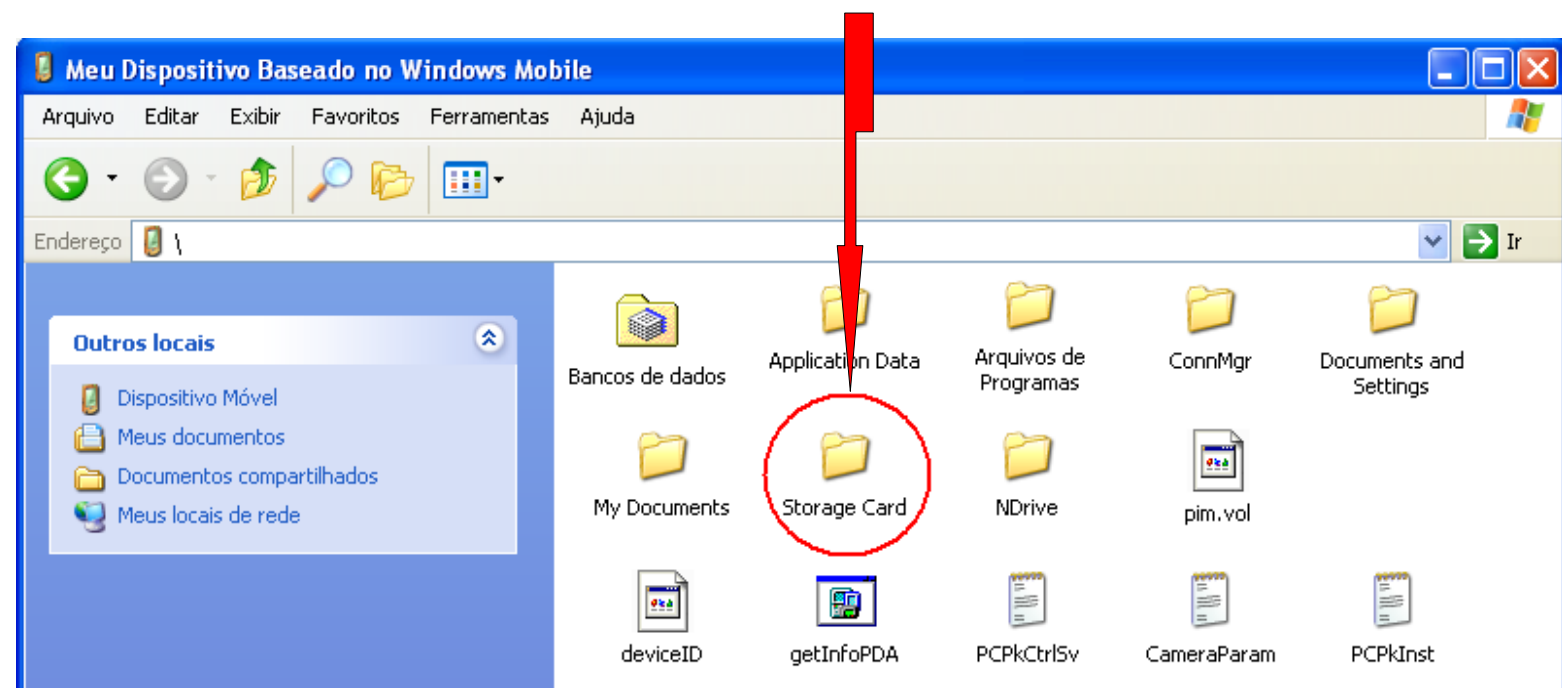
Meu Dispositivo Baseado no Windows Mobile

Arquivo Editar Exibir Favoritos Ferramentas Ajuda

Endereço \

Ir

Outros locais

Dispositivo Móvel
Meus documentos
Documentos compartilhados
Meus locais de rede

Bancos de dados
Application Data
Arquivos de Programas
ConnMgr
Documents and Settings
My Documents
Storage Card
NDrive
pim.vol
deviceID
getInfoPDA
PCPkCtrlSv
CameraParam
PCPkInst